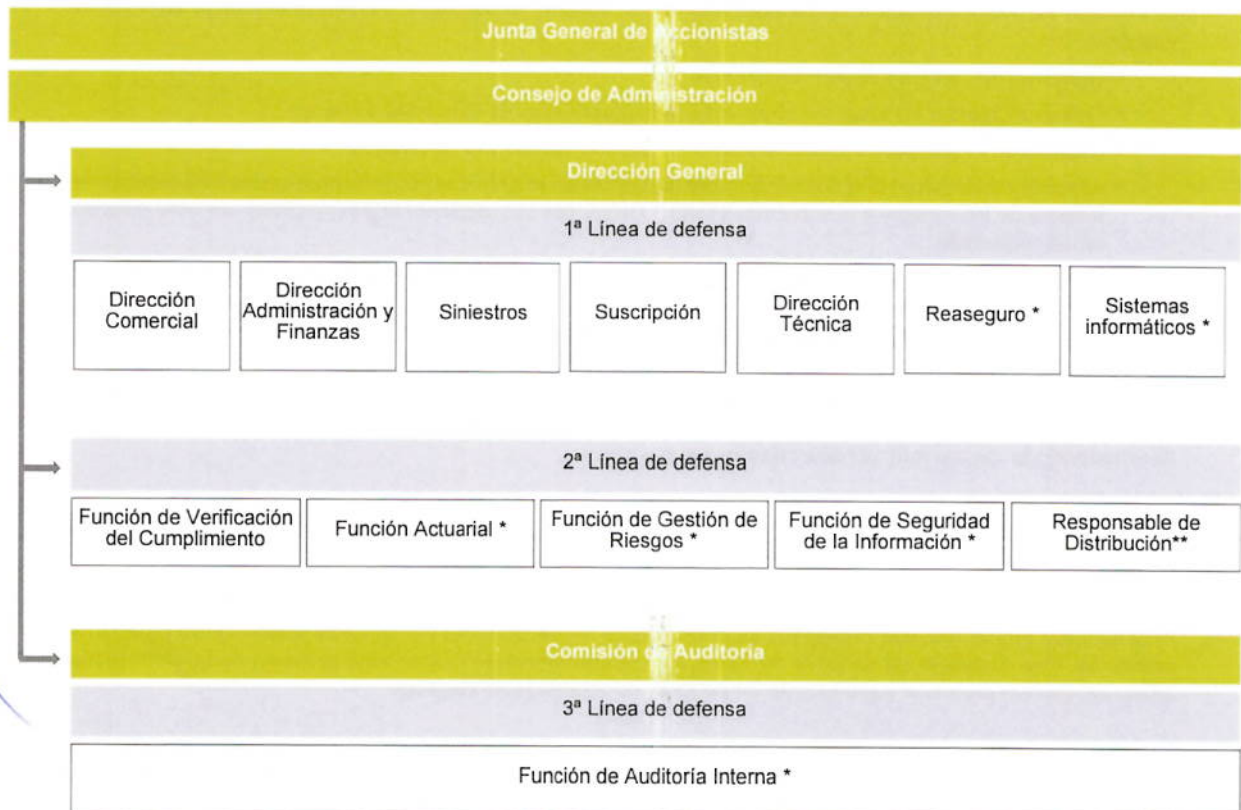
Junta General de Accionistas

Consejo de Administración

Dirección General

1ª Línea de defensa

Dirección Comercial

Dirección Administración y Finanzas

Siniestros

Suscripción

Dirección Técnica

Reaseguro *

Sistemas informáticos *

2ª Línea de defensa

Función de Verificación del Cumplimiento

Función Actuarial *

Función de Gestión de Riesgos *

Función de Seguridad de la Información *

Responsable de Distribución**

Comisión de Auditoria

3ª Línea de defensa

Función de Auditoría Interna *